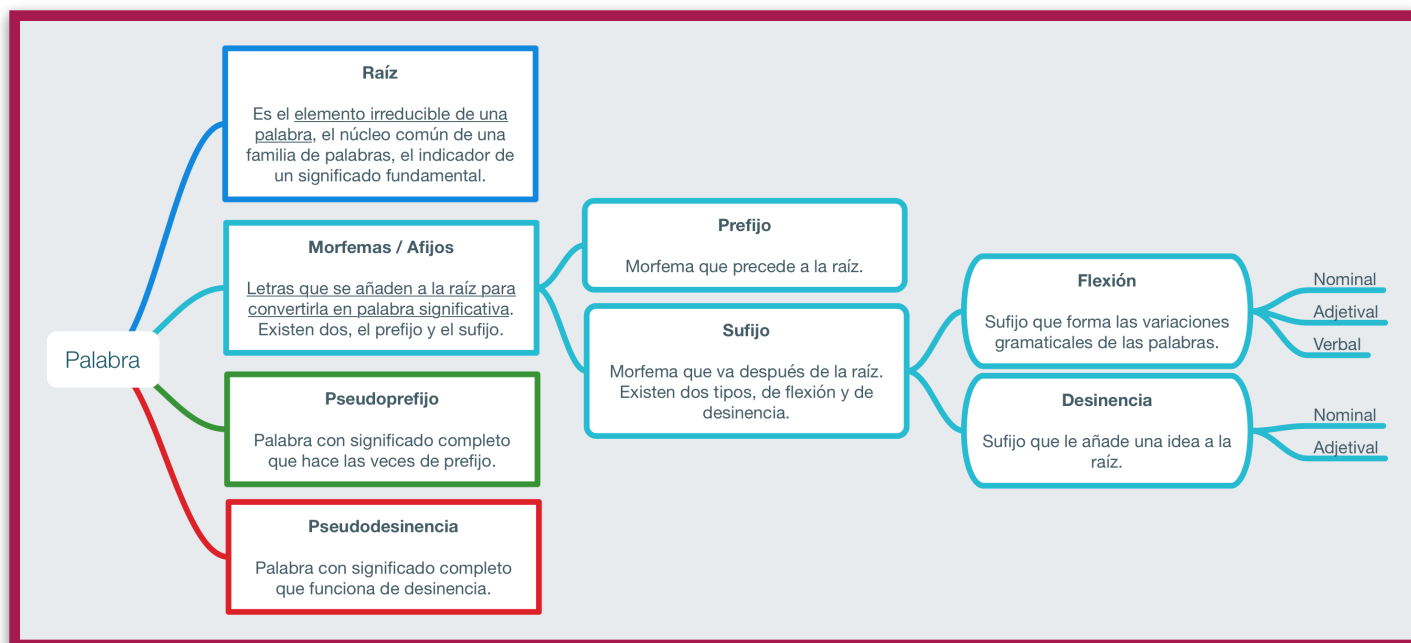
Palabra

Raíz

Es el elemento irreducible de una palabra, el núcleo común de una familia de palabras, el indicador de un significado fundamental.

Morfemas / Afijos

Letras que se añaden a la raíz para convertirla en palabra significativa. Existen dos, el prefijo y el sufijo.

Prefijo

Morfema que precede a la raíz.

Sufijo

Morfema que va después de la raíz. Existen dos tipos, de flexión y de desinencia.

Flexión

Sufijo que forma las variaciones gramaticales de las palabras.

Nominal

Adjetival

Verbal

Desinencia

Sufijo que le añade una idea a la raíz.

Nominal

Adjetival

Pseudoprefijo

Palabra con significado completo que hace las veces de prefijo.

Pseudodesinencia

Palabra con significado completo que funciona de desinencia.